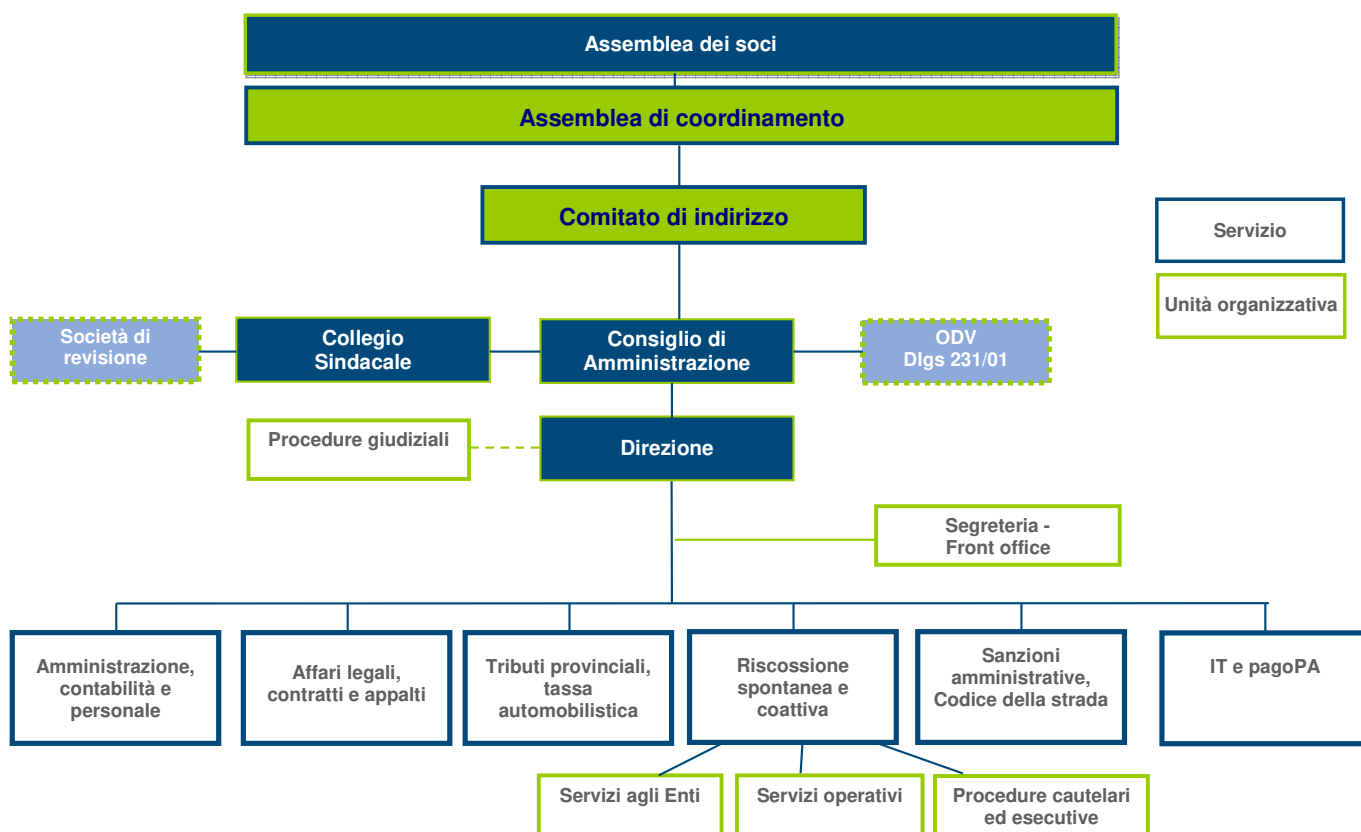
Assemblea dei soci

Assemblea di coordinamento

Comitato di indirizzo

Servizio

Unità organizzativa

Società di revisione

Collegio Sindacale

Consiglio di Amministrazione

ODV Dlgs 231/01

Procedure giudiziali

Direzione

Segreteria - Front office

Amministrazione, contabilità e personale

Affari legali, contratti e appalti

Tributi provinciali, tassa automobilistica

Riscossione spontanea e coattiva

Sanzioni amministrative, Codice della strada

IT e pagoPA

Servizi agli Enti

Servizi operativi

Procedure cautelari ed esecutive